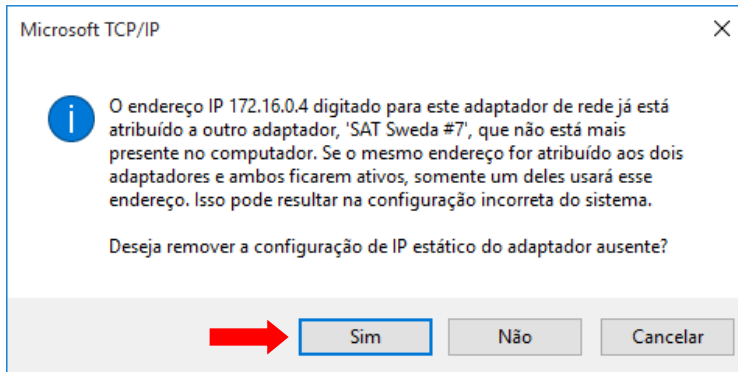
Microsoft TCP/IP

×

O endereço IP 172.16.0.4 digitado para este adaptador de rede já está atribuído a outro adaptador, 'SAT Sweda #7', que não está mais presente no computador. Se o mesmo endereço for atribuído aos dois adaptadores e ambos ficarem ativos, somente um deles usará esse endereço. Isso pode resultar na configuração incorreta do sistema.

Deseja remover a configuração de IP estático do adaptador ausente?

Sim

Não

Cancelar